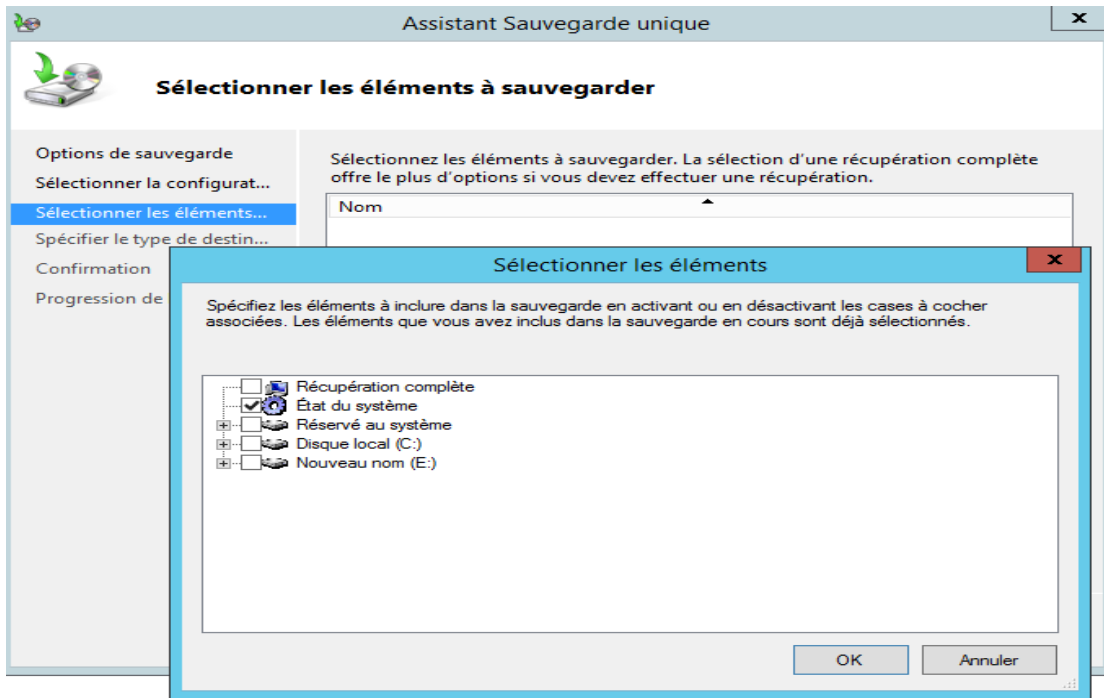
Assistant Sauvegarde unique

x

Sélectionner les éléments à sauvegarder

Options de sauvegarde
Sélectionner la configurat...
Sélectionner les éléments...
Spécifier le type de destin...
Confirmation
Progression de

Sélectionnez les éléments à sauvegarder. La sélection d'une récupération complète offre le plus d'options si vous devez effectuer une récupération.

Nom

Sélectionner les éléments

x

Spécifiez les éléments à inclure dans la sauvegarde en activant ou en désactivant les cases à cocher associées. Les éléments que vous avez inclus dans la sauvegarde en cours sont déjà sélectionnés.

Récupération complète
État du système
Réservé au système
Disque local (C:)
Nouveau nom (E:)

OK
Annuler